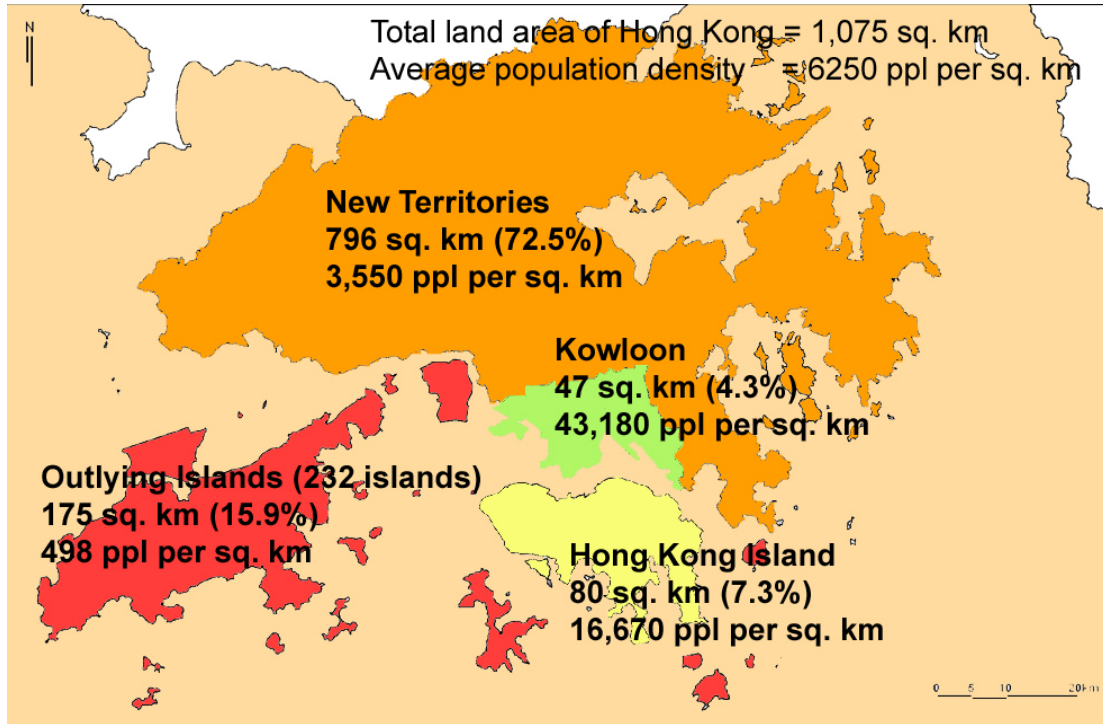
N

Total land area of Hong Kong = 1,075 sq. km
Average population density = 6250 ppl per sq. km

New Territories
796 sq. km (72.5%)
3,550 ppl per sq. km

Kowloon
47 sq. km (4.3%)
43,180 ppl per sq. km

Outlying Islands (232 islands)
175 sq. km (15.9%)
498 ppl per sq. km

Hong Kong Island
80 sq. km (7.3%)
16,670 ppl per sq. km

0 5 10 20km